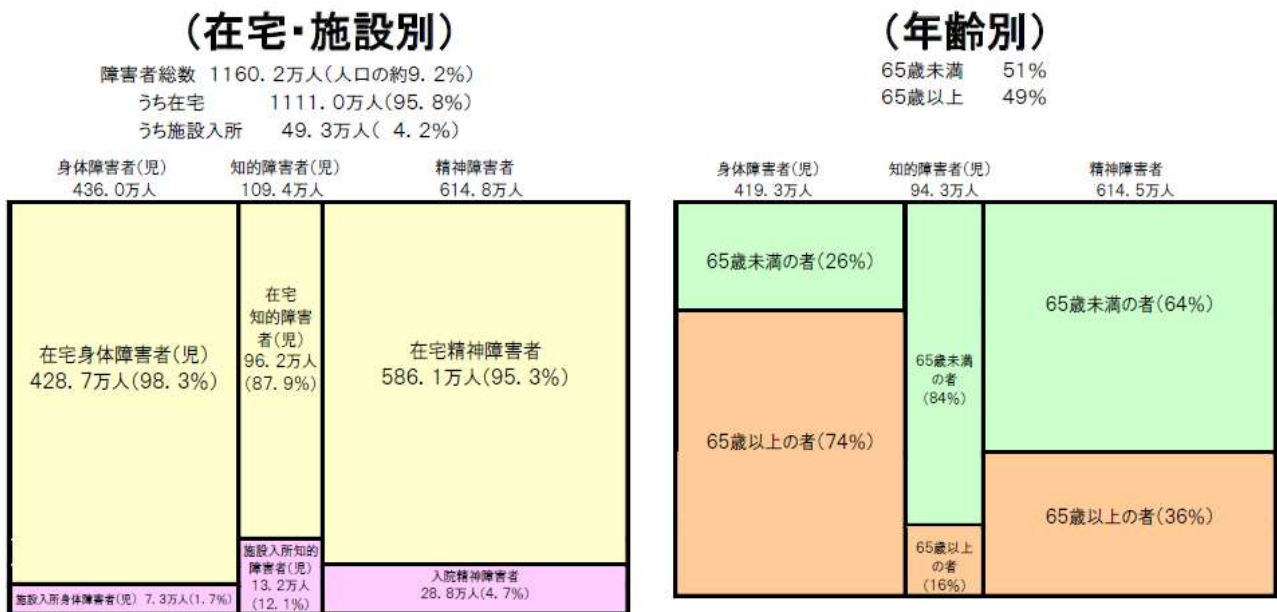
（在宅・施設別）

障害者総数　1160．2万人（人口の約9．2%）
うち在宅　1111．0万人（95．8%）
うち施設入所　49．3万人（ 4．2%）

身体障害者（児）
436．0万人

知的障害者（児）
109．4万人

精神障害者
614．8万人

在宅身体障害者（児）
428．7万人（98．3%）

在宅
知的障害者（児）
96．2万人
（87．9%）

在宅精神障害者
586．1万人（95．3%）

施設入所身体障害者（児）7．3万人（1．7%）

施設入所知的障害者（児）
13．2万人
（12．1%）

入院精神障害者
28．8万人（4．7%）

（年齢別）

65歳未満　51%
65歳以上　49%

身体障害者（児）
419．3万人

知的障害者（児）
94．3万人

精神障害者
614．5万人

65歳未満の者（26%）

65歳以上の者（74%）

65歳未満の者
（84%）

65歳以上の者
（16%）

65歳未満の者（64%）

65歳以上の者（36%）